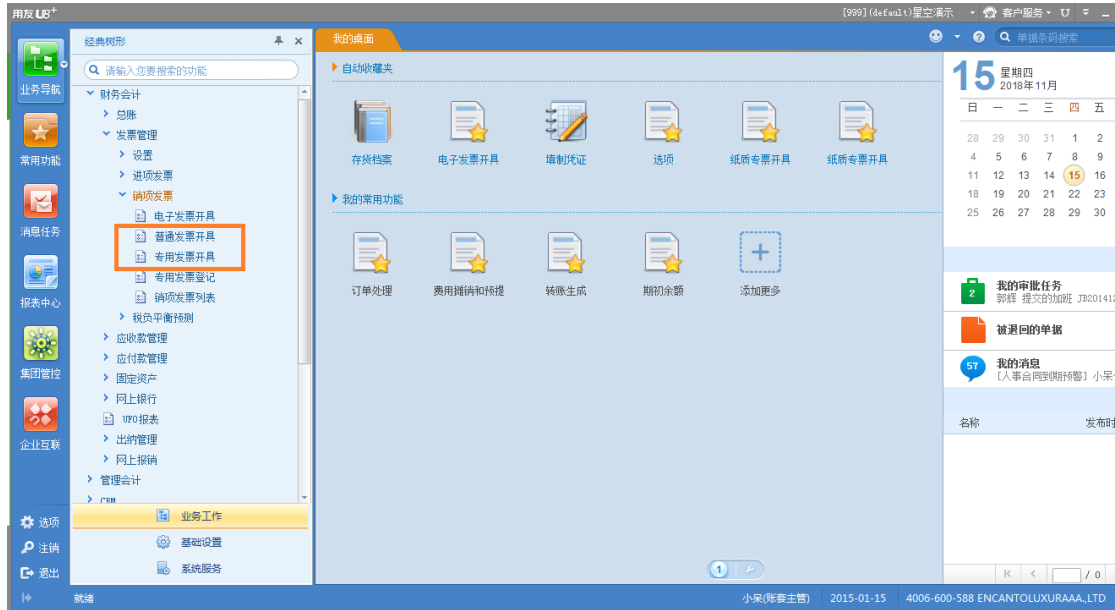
用友U8+

[999](default)星空演示 客户服务 U

业务导航
常用功能
消息任务
报表中心
集团管控
企业互联

经典树形

请输入您要搜索的功能

财务会计
总账
发票管理
设置
进项发票
销项发票
电子发票开具
普通发票开具
专用发票开具
专用发票登记
销项发票列表
税负平衡预测
应收款管理
应付款管理
固定资产
网上银行
UFO报表
出纳管理
网上报销
管理会计
CRM

业务工作
基础设置
系统服务

选项
注销
退出

我的桌面

单据条码搜索

自动收藏夹

存货档案
电子发票开具
填制凭证
选项
纸质专票开具
纸质专票开具

我的常用功能

订单处理
费用摊销和预提
转账生成
期初余额
添加更多

15 星期四
2018年11月

| 日 | 一 | 二 | 三 | 四 | 五 |
|---|---|---|---|---|---|
| 28 | 29 | 30 | 31 | 1 | 2 |
| 4 | 5 | 6 | 7 | 8 | 9 |
| 11 | 12 | 13 | 14 | 15 | 16 |
| 18 | 19 | 20 | 21 | 22 | 23 |
| 25 | 26 | 27 | 28 | 29 | 30 |

我的审批任务
郭辉 提交的加班 JB201412

被退回的单据

我的消息
[人事合同到期预警] 小呆

名称
发布时

1

/ 0

就绪
小呆(账套主管)
2015-01-15
4006-600-588 ENCANTOLUXURAAA,LTD